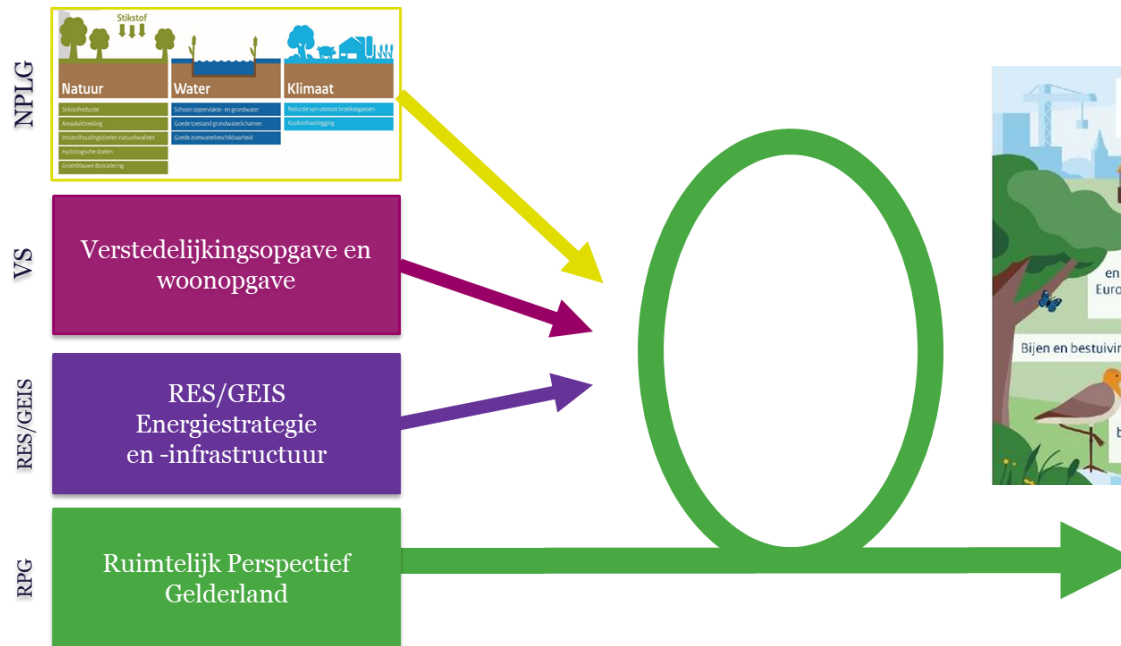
NPLG

Stikstof

Natuur

Water

Klimaat

Stikstofreductie

Areaaluitbreiding

Instandhoudingsdoelen natuurkwaliteit

Hydrologische doelen

Groenblauwe dooradering

Schoon oppervlakte- en grondwater

Goede toestand grondwaterlichamen

Goede zoetwaterbeschikbaarheid

Reductie van uitstoot broeikasgassen

Koolstofvastlegging

VS

Verstedelijkingsopgave en woonopgave

RES/GEIS

RES/GEIS Energiestrategie en -infrastructuur

RPG

Ruimtelijk Perspectief Gelderland

en

Euro

Bijen en bestuivin

b